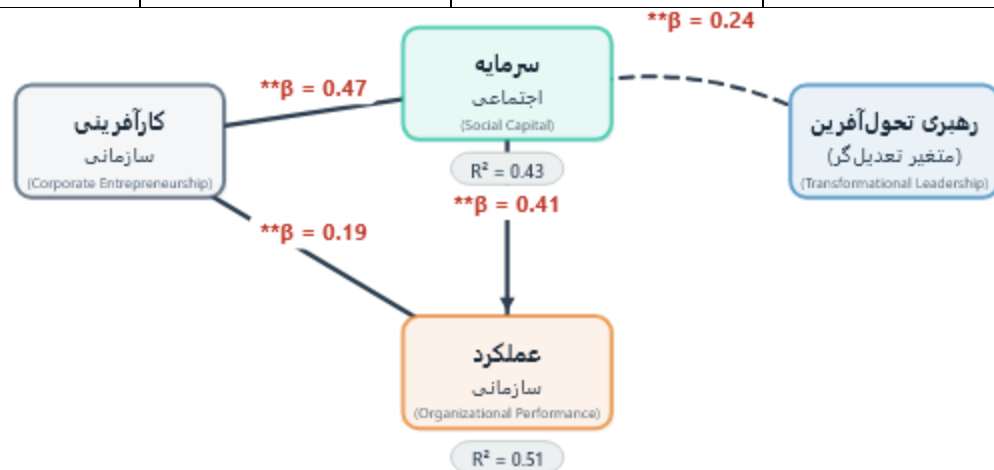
**β = 0.24

سرمایه
اجتماعی
(Social Capital)

**β = 0.47

کارآفرینی
سازمانی
(Corporate Entrepreneurship)

رهبری تحول‌آفرین
(متغیر تعدیل‌گر)
(Transformational Leadership)

R² = 0.43

**β = 0.41

**β = 0.19

عملکرد
سازمانی
(Organizational Performance)

R² = 0.51